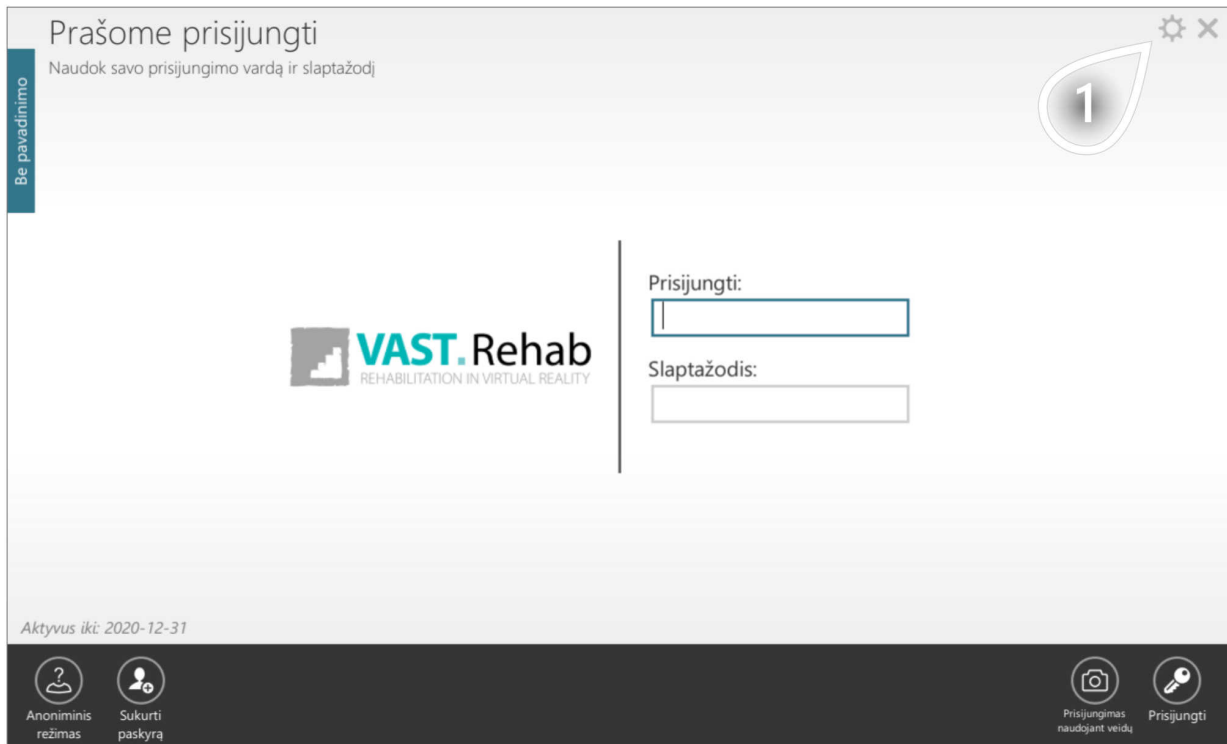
Prašome prisijungti

Naudok savo prisijungimo vardą ir slaptažodį

Be pavadinimo

1

VAST.Rehab
REHABILITATION IN VIRTUAL REALITY

Prisijungti:

Slaptažodis:

Aktyvus iki: 2020-12-31

Anoniminis režimas

Sukurti paskyrą

Prisijungimas naudojant veidų

Prisijungti